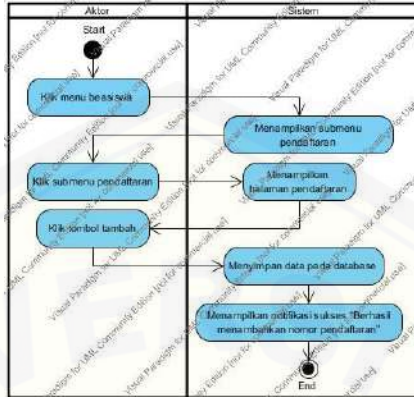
| Aktor | Sistem |
|---|---|

Start

Klik menu beasiswa

Menampilkan submenu pendaftaran

Klik submenu pendaftaran

Menampilkan halaman pendaftaran

Klik tombol tambah

Menyimpan data pada database

Menampilkan notifikasi sukses "Berhasil menambahkan nomor pendaftaran"

End

Visual Paradigm for UML Community Edition [not for commercial use]